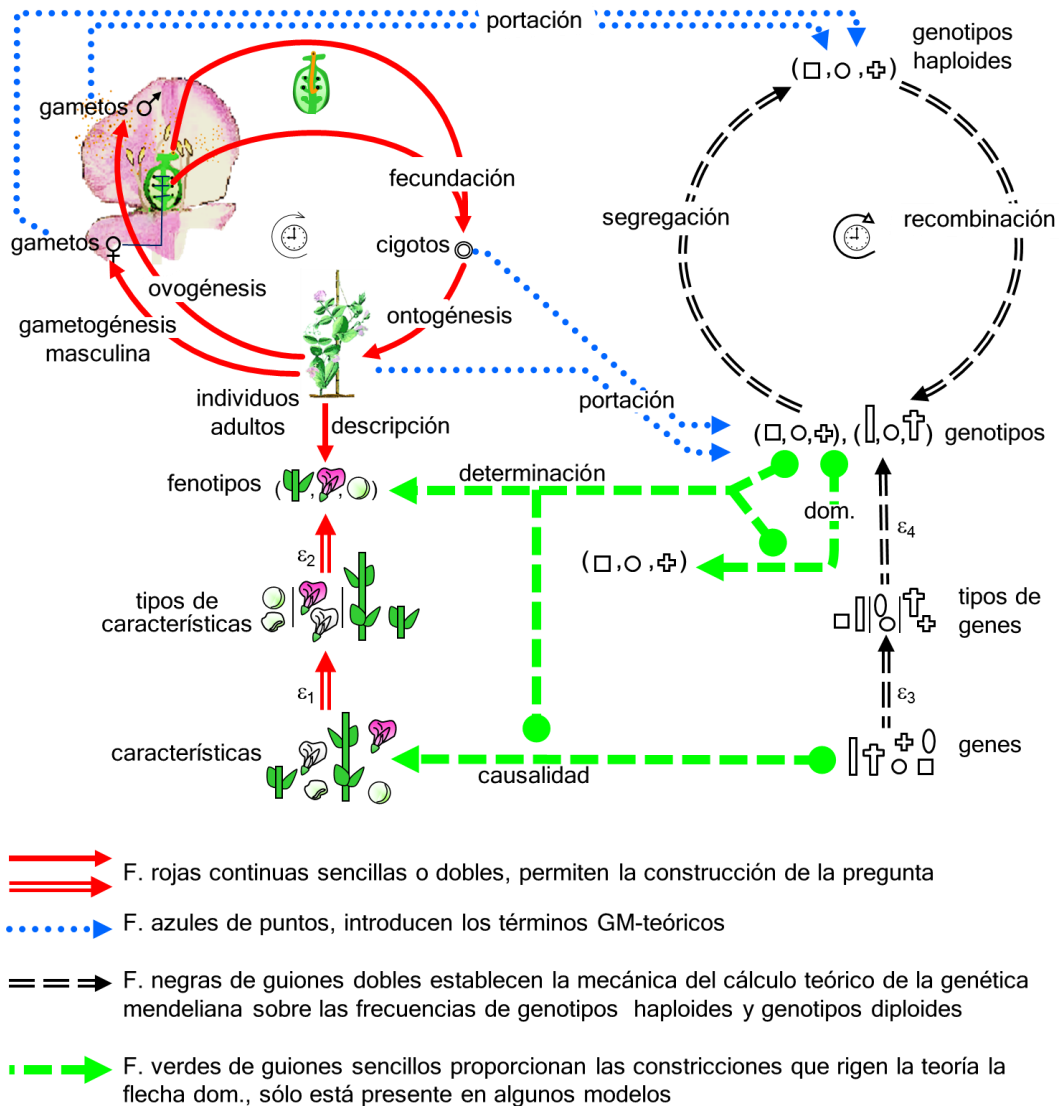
portación

genotipos haploides

gametos ♂

fecundación

gametos ♀

cigotos

ovogénesis

gametogénesis masculina

ontogénesis

segregación

recombinación

individuos adultos

descripción

portación

genotipos

fenotipos

determinación

dom.

$\varepsilon_4$

$\varepsilon_2$

tipos de características

tipos de genes

$\varepsilon_1$

$\varepsilon_3$

características

genes

causalidad

F. rojas continuas sencillas o dobles, permiten la construcción de la pregunta

F. azules de puntos, introducen los términos GM-teóricos

F. negras de guiones dobles establecen la mecánica del cálculo teórico de la genética mendeliana sobre las frecuencias de genotipos haploides y genotipos diploides

F. verdes de guiones sencillos proporcionan las constricciones que rigen la teoría la flecha dom., sólo está presente en algunos modelos